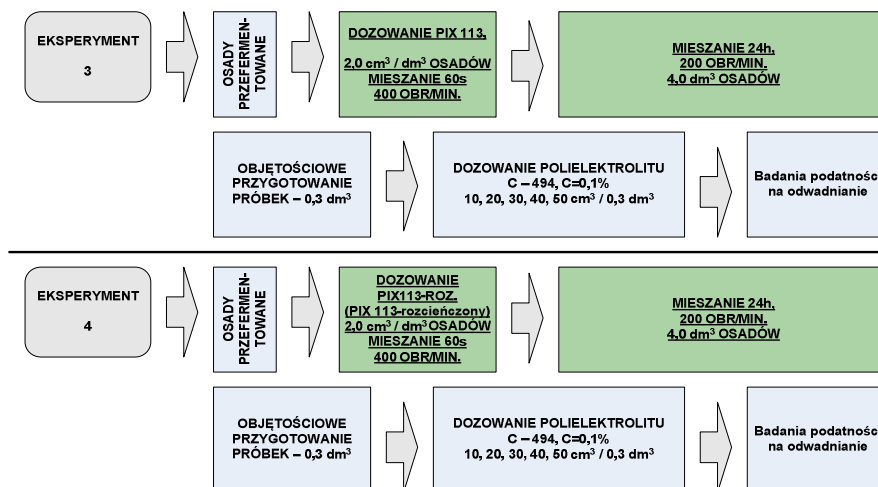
EKSPERYMENT

3

OSADY PRZEFERMENTOWANE

DOZOWANIE PIX 113,

2,0 cm$^3$ / dm$^3$ OSADÓW
MIESZANIE 60s
400 OBR/MIN.

MIESZANIE 24h,
200 OBR/MIN.
4,0 dm$^3$ OSADÓW

OBJĘTOŚCIOWE PRZYGOTOWANIE PRÓBEK – 0,3 dm$^3$

DOZOWANIE POLIELEKTROLITU
C – 494, C=0,1%
10, 20, 30, 40, 50 cm$^3$ / 0,3 dm$^3$

Badania podatnośc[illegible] na odwadnianie

EKSPERYMENT

4

OSADY PRZEFERMENTOWANE

DOZOWANIE
PIX113-ROZ.
(PIX 113-rozcieńczony)
2,0 cm$^3$ / dm$^3$ OSADÓW
MIESZANIE 60s
400 OBR/MIN.

MIESZANIE 24h,
200 OBR/MIN.
4,0 dm$^3$ OSADÓW

OBJĘTOŚCIOWE PRZYGOTOWANIE PRÓBEK – 0,3 dm$^3$

DOZOWANIE POLIELEKTROLITU
C – 494, C=0,1%
10, 20, 30, 40, 50 cm$^3$ / 0,3 dm$^3$

Badania podatnośc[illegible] na odwadnianie